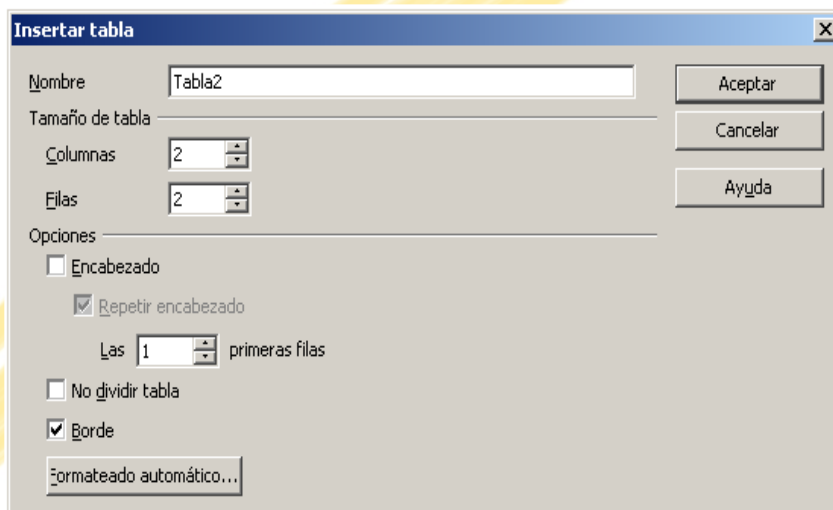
Insertar tabla

Nombre Tabla2

Tamaño de tabla

Columnas 2

Filas 2

Opciones

Encabezado

Repetir encabezado

Las 1 primeras filas

No dividir tabla

Borde

Formateado automático...

Aceptar

Cancelar

Ayuda